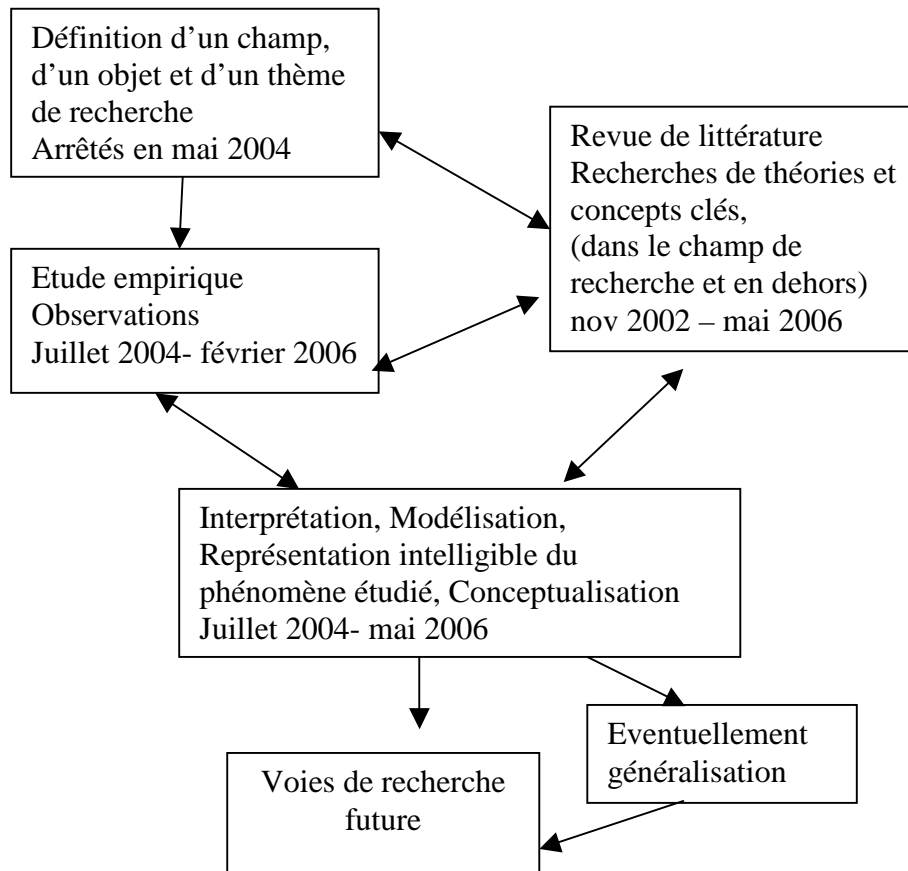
Définition d'un champ, d'un objet et d'un thème de recherche
Arrêtés en mai 2004

Revue de littérature
Recherches de théories et concepts clés,
(dans le champ de recherche et en dehors)
nov 2002 – mai 2006

Etude empirique
Observations
Juillet 2004- février 2006

Interprétation, Modélisation, Représentation intelligible du phénomène étudié, Conceptualisation
Juillet 2004- mai 2006

Eventuellement généralisation

Voies de recherche future